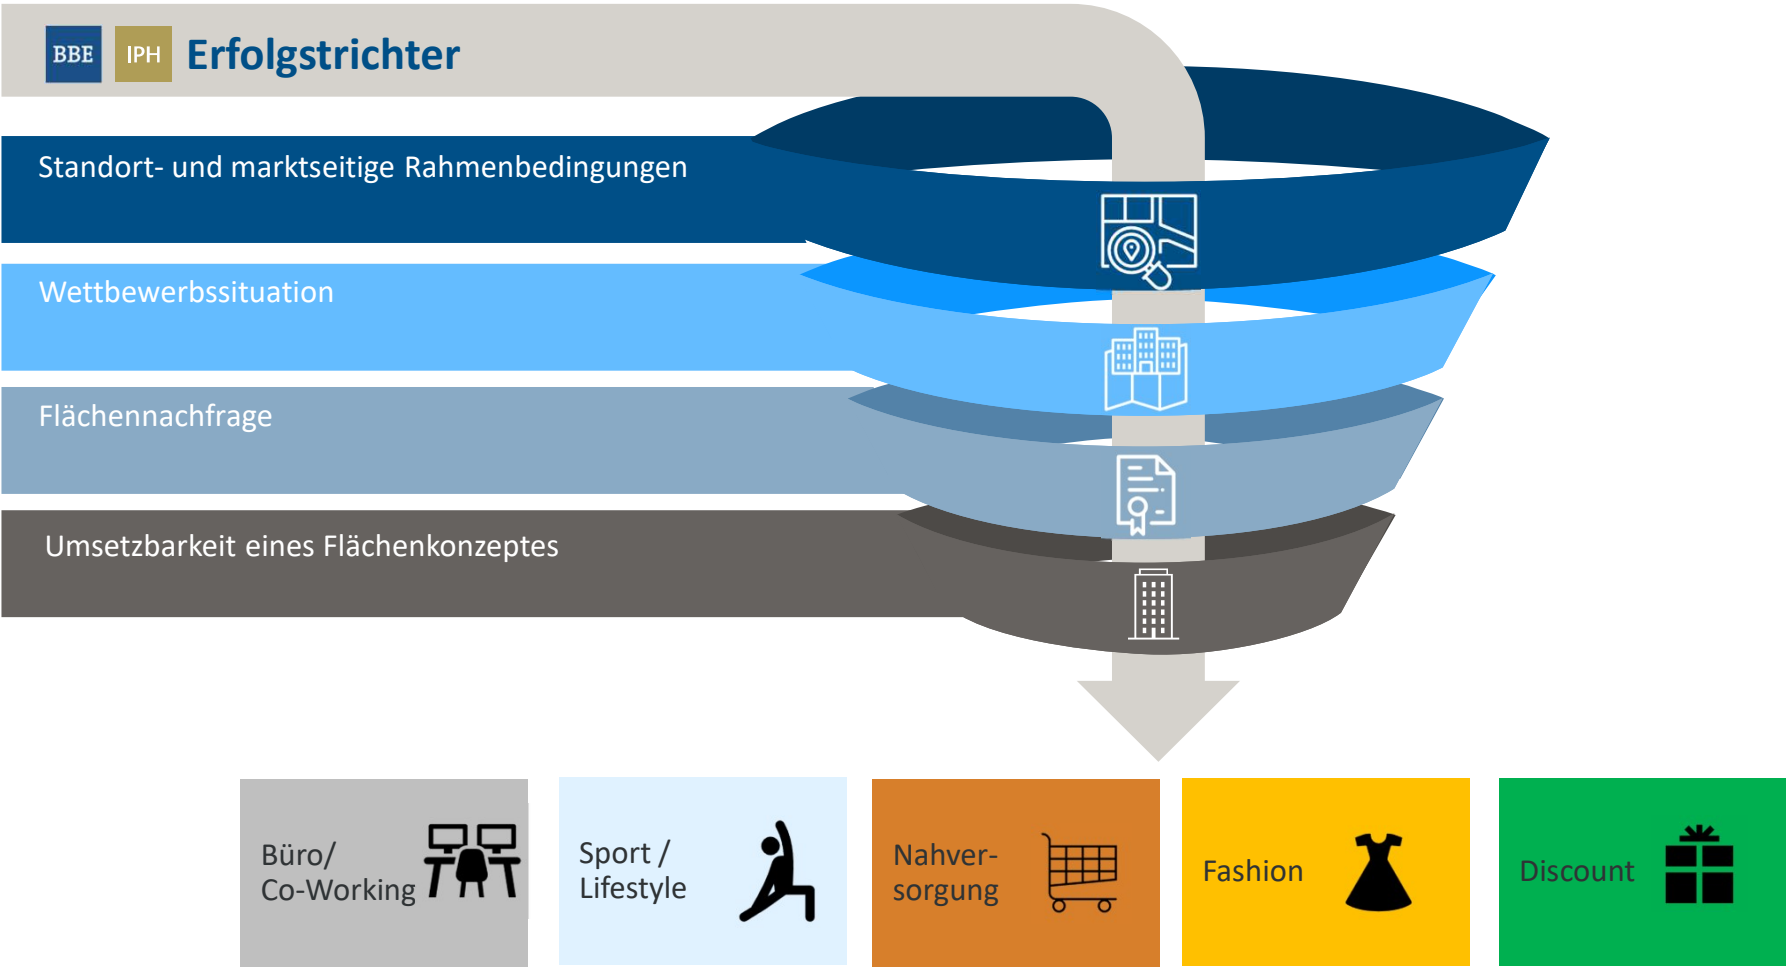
BBE IPH Erfolgstrichter

Standort- und marktseitige Rahmenbedingungen

Wettbewerbssituation

Flächennachfrage

Umsetzbarkeit eines Flächenkonzeptes

Büro/ Co-Working

Sport / Lifestyle

Nahversorgung

Fashion

Discount